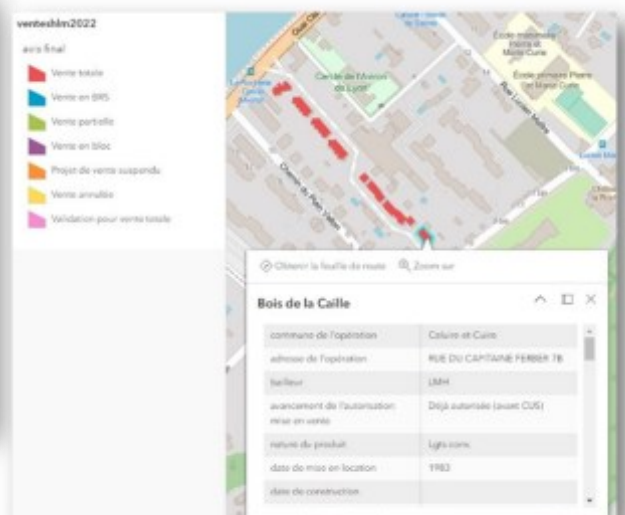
venteshlm2022

avis final

Vente totale

Vente en BRS

Vente partielle

Vente en bloc

Projet de vente suspendu

Vente annulée

Validation pour vente totale

Quai Clé

Caluire - Sainte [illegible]

École maternelle Pierre et Marie Curie

École primaire Pierre et Marie Curie

Cercle de l'Union de Lyon

La Poste

Rue Louis Mallet

Chemin de Pierre Vallet

Obtenir la feuille de route

Zoom sur

Bois de la Caille

| | |
|---|---|
| commune de l'opération | Caluire et Cuire |
| adresse de l'opération | RUE DU CAPITAINE FERBER 7B |
| bailleur | LMH |
| avancement de l'autorisation mise en vente | Déjà autorisée (avant CUS) |
| nature du produit | Lgts conv. |
| date de mise en location | 1983 |
| date de construction | |